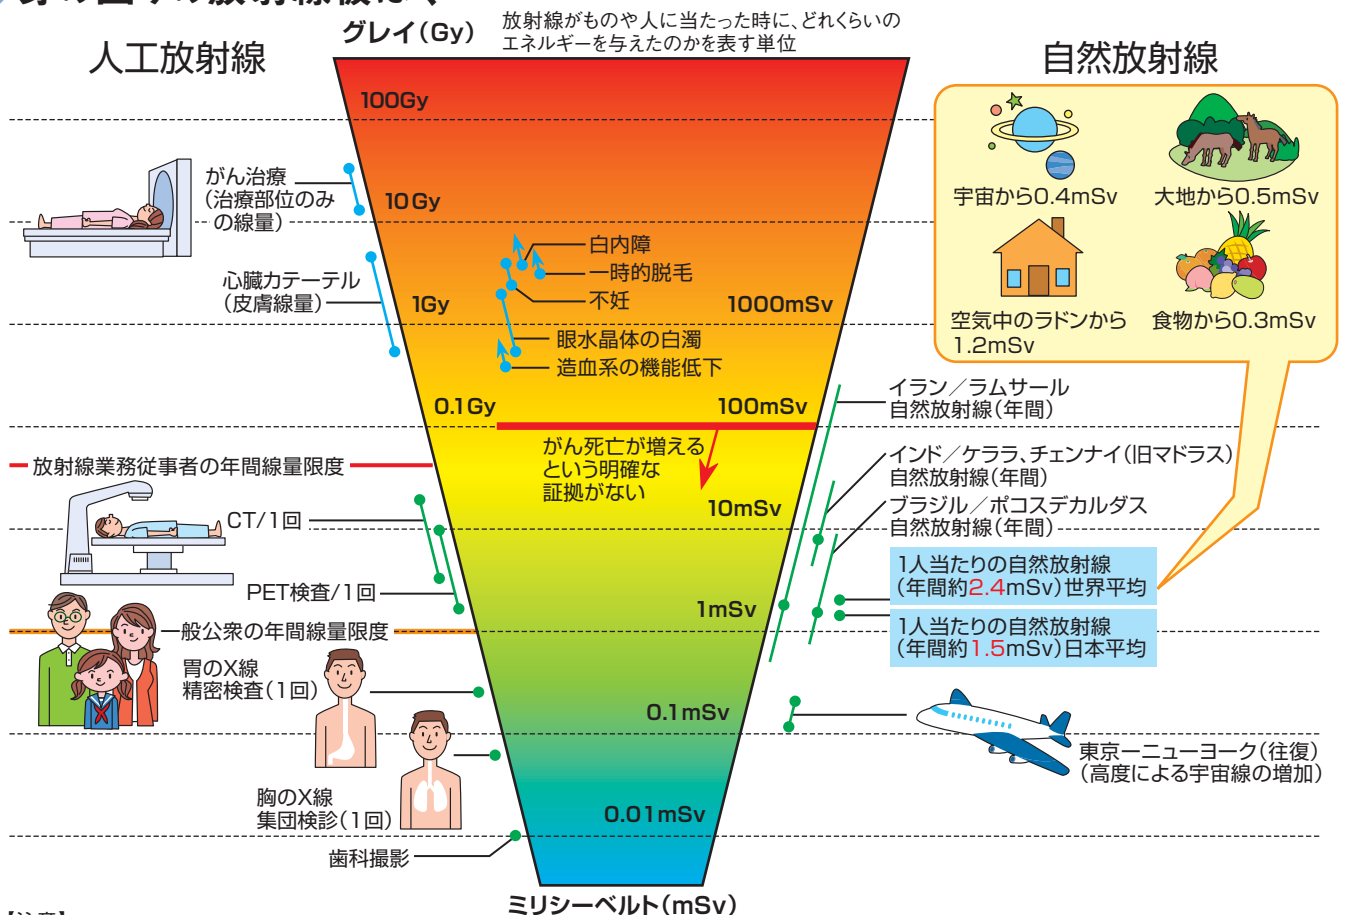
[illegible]

人工放射線

グレイ(Gy)

放射線がものや人に当たった時に、どれくらいのエネルギーを与えたのかを表す単位

自然放射線

100Gy

10Gy

1Gy

0.1Gy

1000mSv

100mSv

10mSv

1mSv

0.1mSv

0.01mSv

ミリシーベルト(mSv)

がん治療(治療部位のみの線量)

心臓カテーテル(皮膚線量)

白内障

一時的脱毛

不妊

眼水晶体の白濁

造血系の機能低下

がん死亡が増えるという明確な証拠がない

放射線業務従事者の年間線量限度

CT/1回

PET検査/1回

一般公衆の年間線量限度

胃のX線精密検査(1回)

胸のX線集団検診(1回)

歯科撮影

宇宙から0.4mSv

大地から0.5mSv

空気中のラドンから1.2mSv

食物から0.3mSv

イラン/ラムサール自然放射線(年間)

インド/ケララ、チェンナイ(旧マドラス)自然放射線(年間)

ブラジル/ポコスデカルダス自然放射線(年間)

1人当たりの自然放射線(年間約2.4mSv)世界平均

1人当たりの自然放射線(年間約1.5mSv)日本平均

東京ーニューヨーク(往復)(高度による宇宙線の増加)

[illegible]